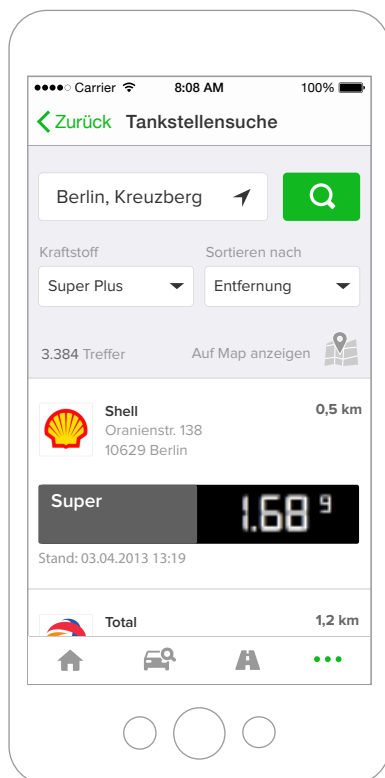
●●●●○ Carrier 8:08 AM 100%

Zurück Tankstellensuche

Berlin, Kreuzberg

Kraftstoff
Super Plus

Sortieren nach
Entfernung

3.384 Treffer

Auf Map anzeigen

Shell
Oranienstr. 138
10629 Berlin

0,5 km

Super

1.68 9

Stand: 03.04.2013 13:19

Total

1,2 km

•••